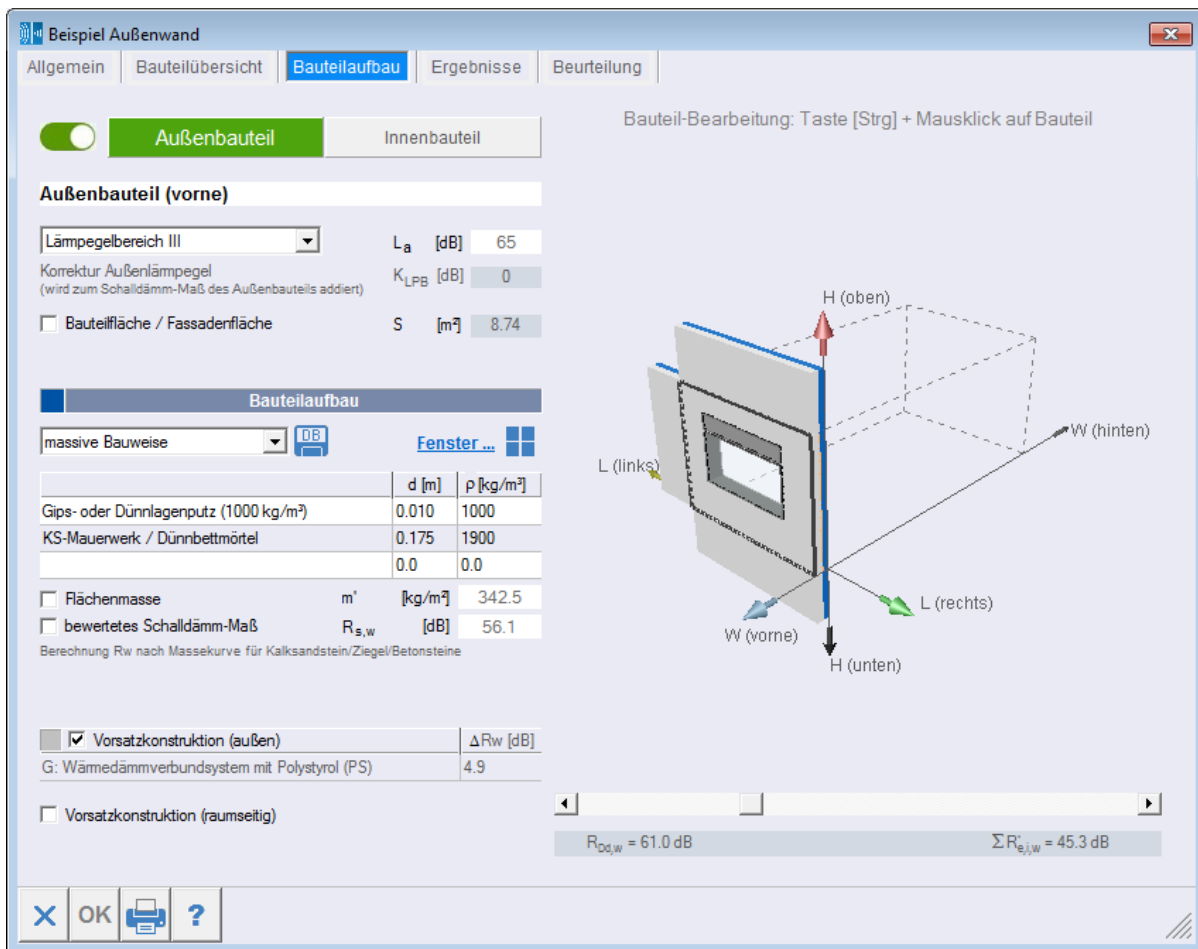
Beispiel Außenwand

Allgemein | Bauteilübersicht | Bauteilaufbau | Ergebnisse | Beurteilung

Außenbauteil | Innenbauteil

Bauteil-Bearbeitung: Taste [Strg] + Mausklick auf Bauteil

Außenbauteil (vorne)

Lärmpegelbereich III
$L_a$ [dB] 65
Korrektur Außenlärmpegel
(wird zum Schalldämm-Maß des Außenbauteils addiert)
$K_{LPB}$ [dB] 0
Bauteilfläche / Fassadenfläche
S [m²] 8.74

Bauteilaufbau

massive Bauweise
DB
Fenster ...

| | d [m] | ρ [kg/m³] |
|---|---|---|
| Gips- oder Dünnlagenputz (1000 kg/m³) | 0.010 | 1000 |
| KS-Mauerwerk / Dünnbettmörtel | 0.175 | 1900 |
| | 0.0 | 0.0 |

Flächenmasse m' [kg/m²] 342.5
bewertetes Schalldämm-Maß $R_{s,w}$ [dB] 56.1
Berechnung Rw nach Massekurve für Kalksandstein/Ziegel/Betonsteine

Vorsatzkonstruktion (außen) | ΔRw [dB]
G: Wärmedämmverbundsystem mit Polystyrol (PS) | 4.9

Vorsatzkonstruktion (raumseitig)

H (oben)
W (hinten)
L (links)
L (rechts)
W (vorne)
H (unten)

$R_{Dd,w}$ = 61.0 dB
$\Sigma R'_{e,i,w}$ = 45.3 dB

OK
?